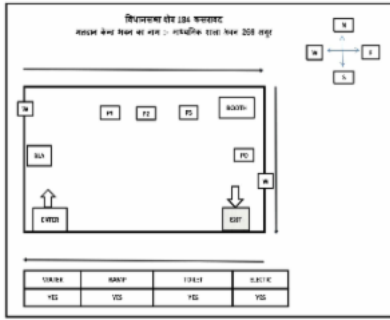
विधानसभा क्षेत्र 184 फतवाबाद
मतदान केन्द्र भवन का नाम :- प्राथमिक शाला भवन 298 तनुर

N
W
E
S

W
P1
P2
P3
BOOTH
BLA
PO
W
ENTER
EXIT

| WATER | RAMP | TOILET | ELECTIC |
|---|---|---|---|
| YES | YES | YES | YES |